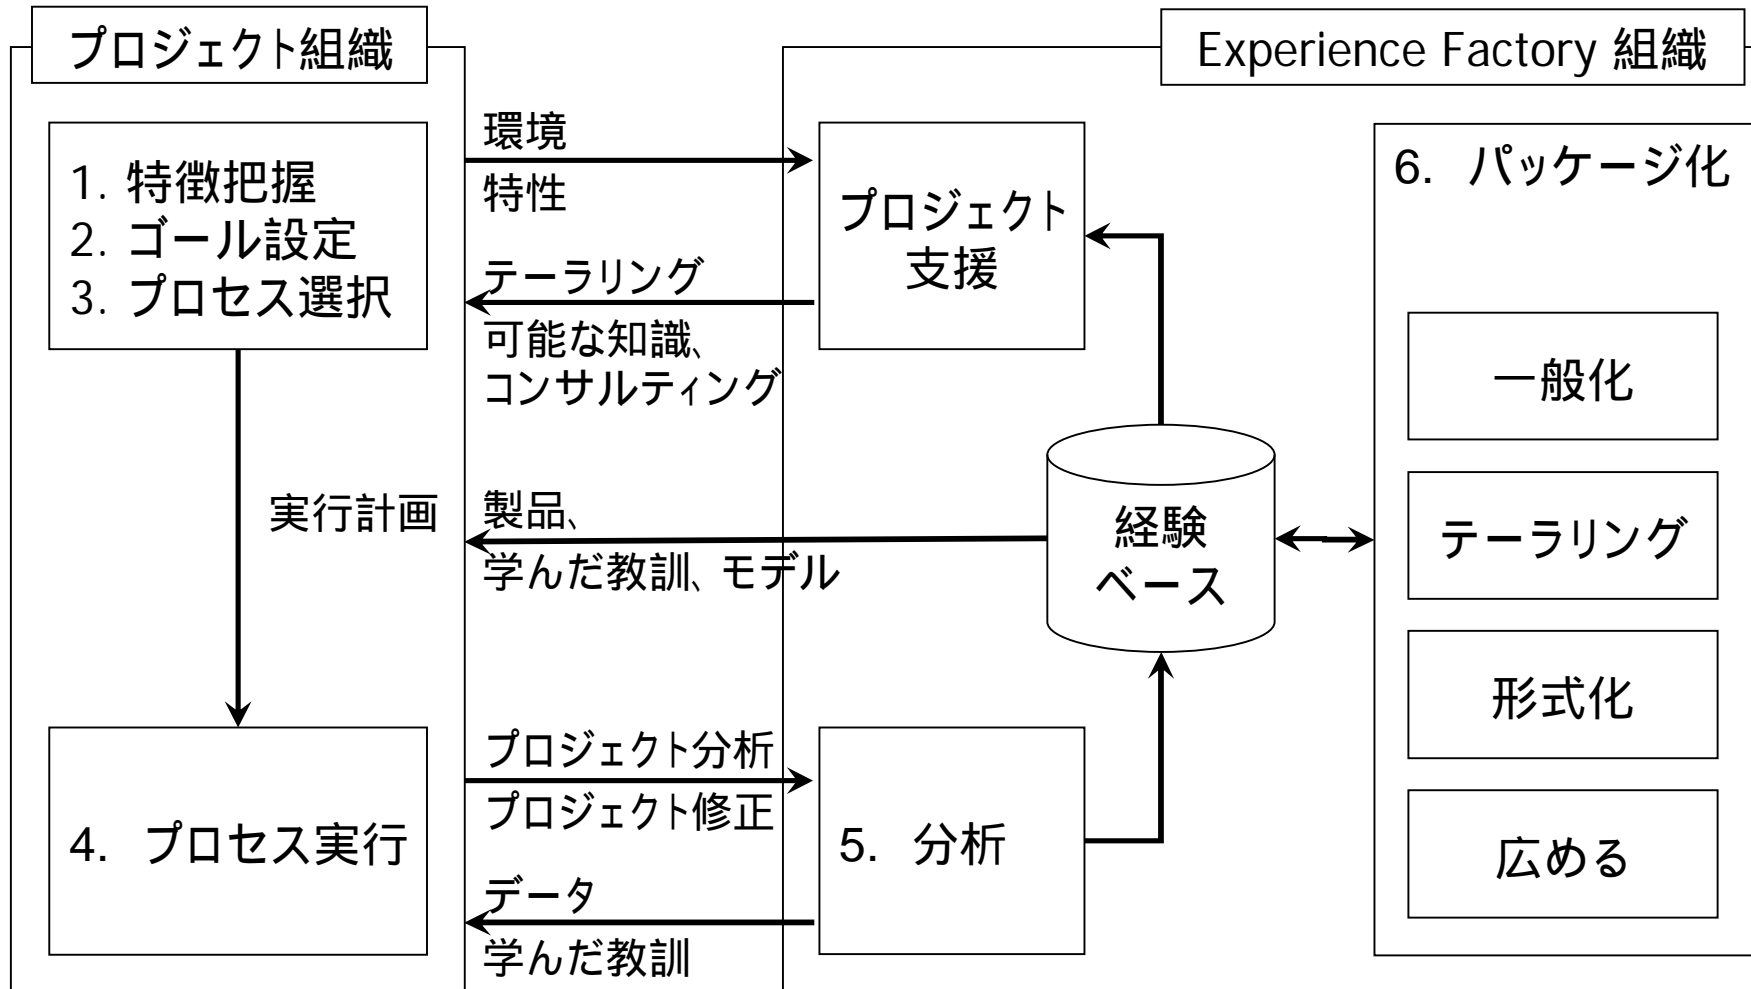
プロジェクト組織

Experience Factory 組織

1. 特徴把握
2. ゴール設定
3. プロセス選択

環境
特性

テーラリング
可能な知識、
コンサルティング

プロジェクト支援

6. パッケージ化

一般化

テーラリング

形式化

広める

実行計画

製品、
学んだ教訓、モデル

経験ベース

4. プロセス実行

プロジェクト分析
プロジェクト修正

データ
学んだ教訓

5. 分析